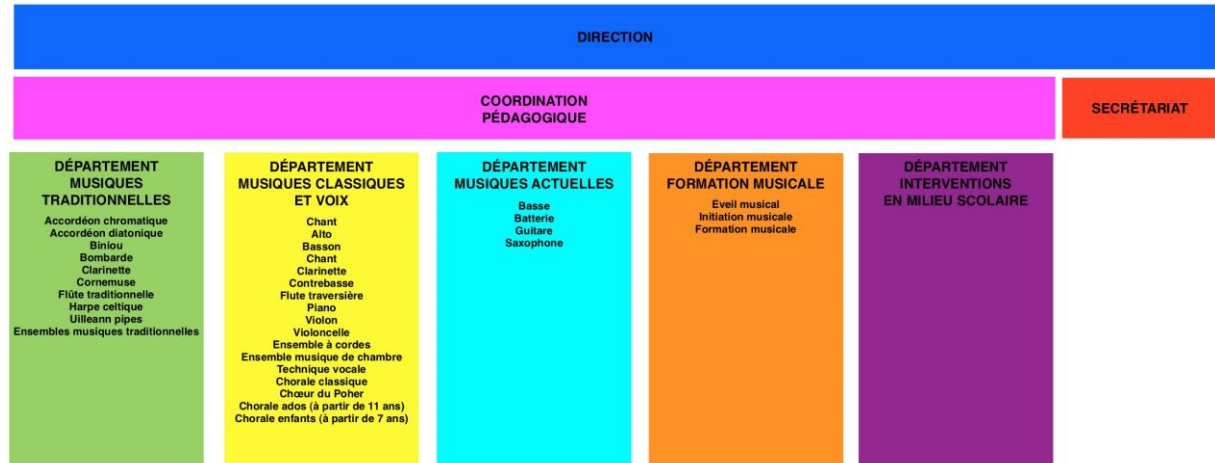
DIRECTION

COORDINATION
PÉDAGOGIQUE

SECRÉTARIAT

DÉPARTEMENT
MUSIQUES
TRADITIONNELLES

Accordéon chromatique
Accordéon diatonique
Biniou
Bombarde
Clarinette
Cornemuse
Flûte traditionnelle
Harpe celtique
Uilleann pipes
Ensembles musiques traditionnelles

DÉPARTEMENT
MUSIQUES CLASSIQUES
ET VOIX

Chant
Alto
Basson
Chant
Clarinette
Contrebasse
Flute traversière
Piano
Violon
Violoncelle
Ensemble à cordes
Ensemble musique de chambre
Technique vocale
Chorale classique
Chœur du Poher
Chorale ados (à partir de 11 ans)
Chorale enfants (à partir de 7 ans)

DÉPARTEMENT
MUSIQUES ACTUELLES

Basse
Batterie
Guitare
Saxophone

DÉPARTEMENT
FORMATION MUSICALE

Eveil musical
Initiation musicale
Formation musicale

DÉPARTEMENT
INTERVENTIONS
EN MILIEU SCOLAIRE